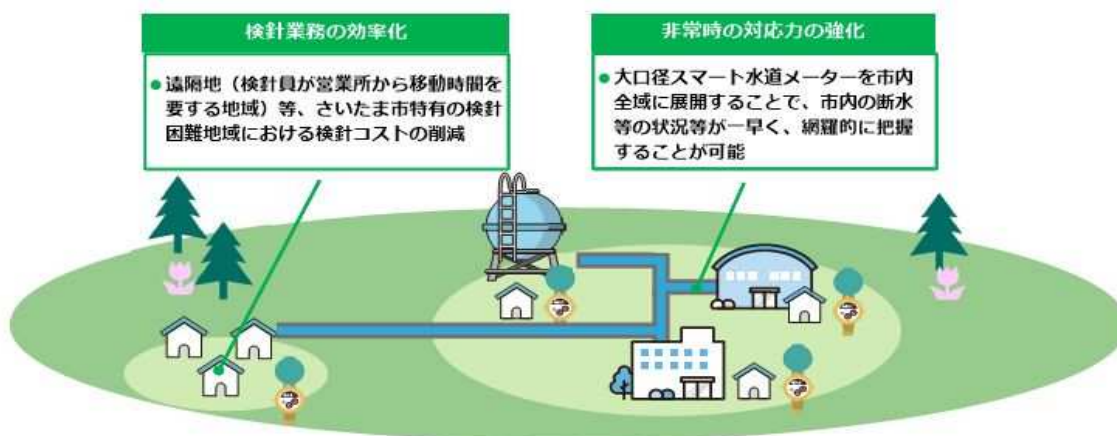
検針業務の効率化

● 遠隔地（検針員が営業所から移動時間を要する地域）等、さいたま市特有の検針困難地域における検針コストの削減

非常時の対応力の強化

● 大口径スマート水道メーターを市内全域に展開することで、市内の断水等の状況等が一早く、網羅的に把握することが可能